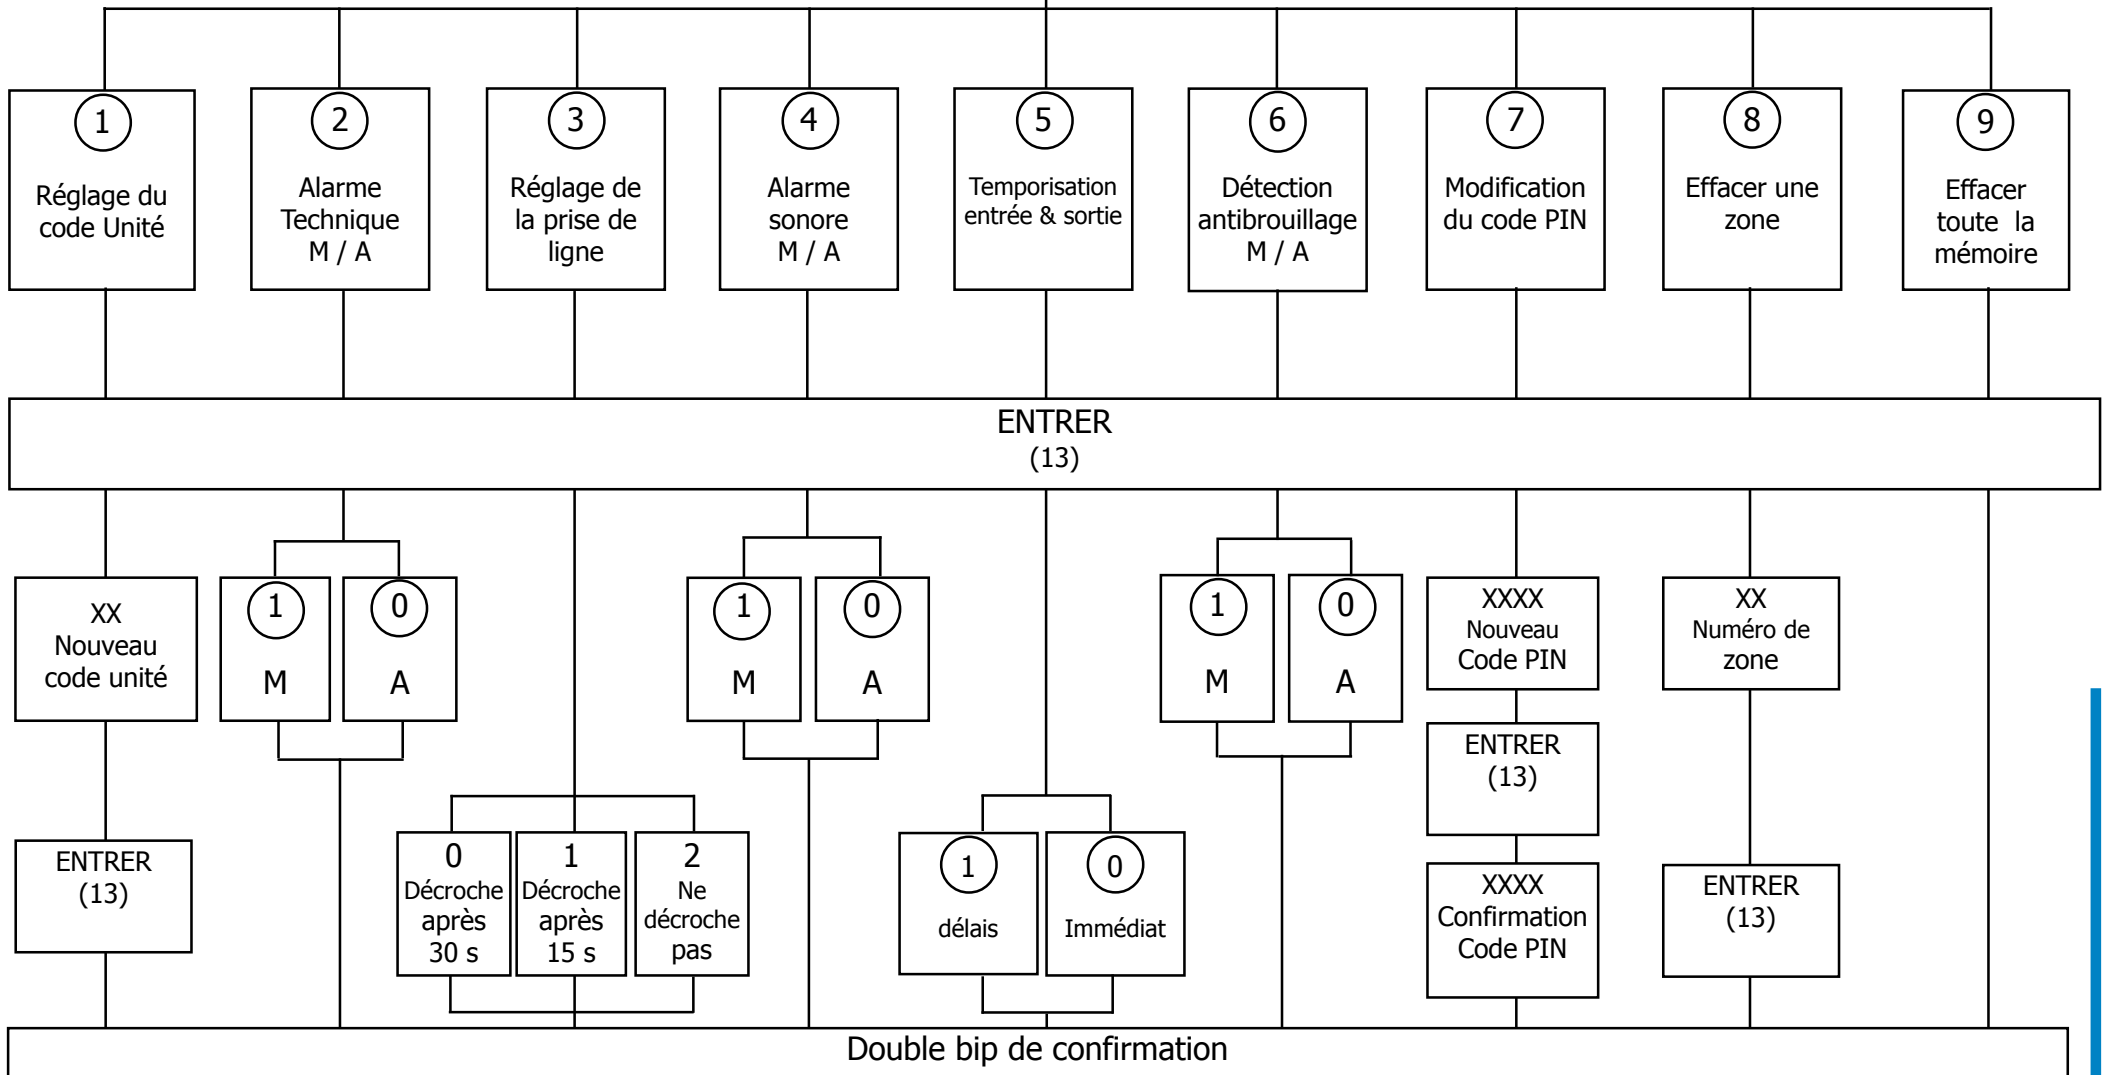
1
Réglage du code Unité

2
Alarme Technique M / A

3
Réglage de la prise de ligne

4
Alarme sonore M / A

5
Temporisation entrée & sortie

6
Détection antibrouillage M / A

7
Modification du code PIN

8
Effacer une zone

9
Effacer toute la mémoire

ENTRER
(13)

XX
Nouveau code unité

ENTRER
(13)

1
M

0
A

0
Décroche après 30 s

1
Décroche après 15 s

2
Ne décroche pas

1
M

0
A

1
délais

0
Immédiat

1
M

0
A

XXXX
Nouveau Code PIN

ENTRER
(13)

XXXX
Confirmation Code PIN

XX
Numéro de zone

ENTRER
(13)

Double bip de confirmation